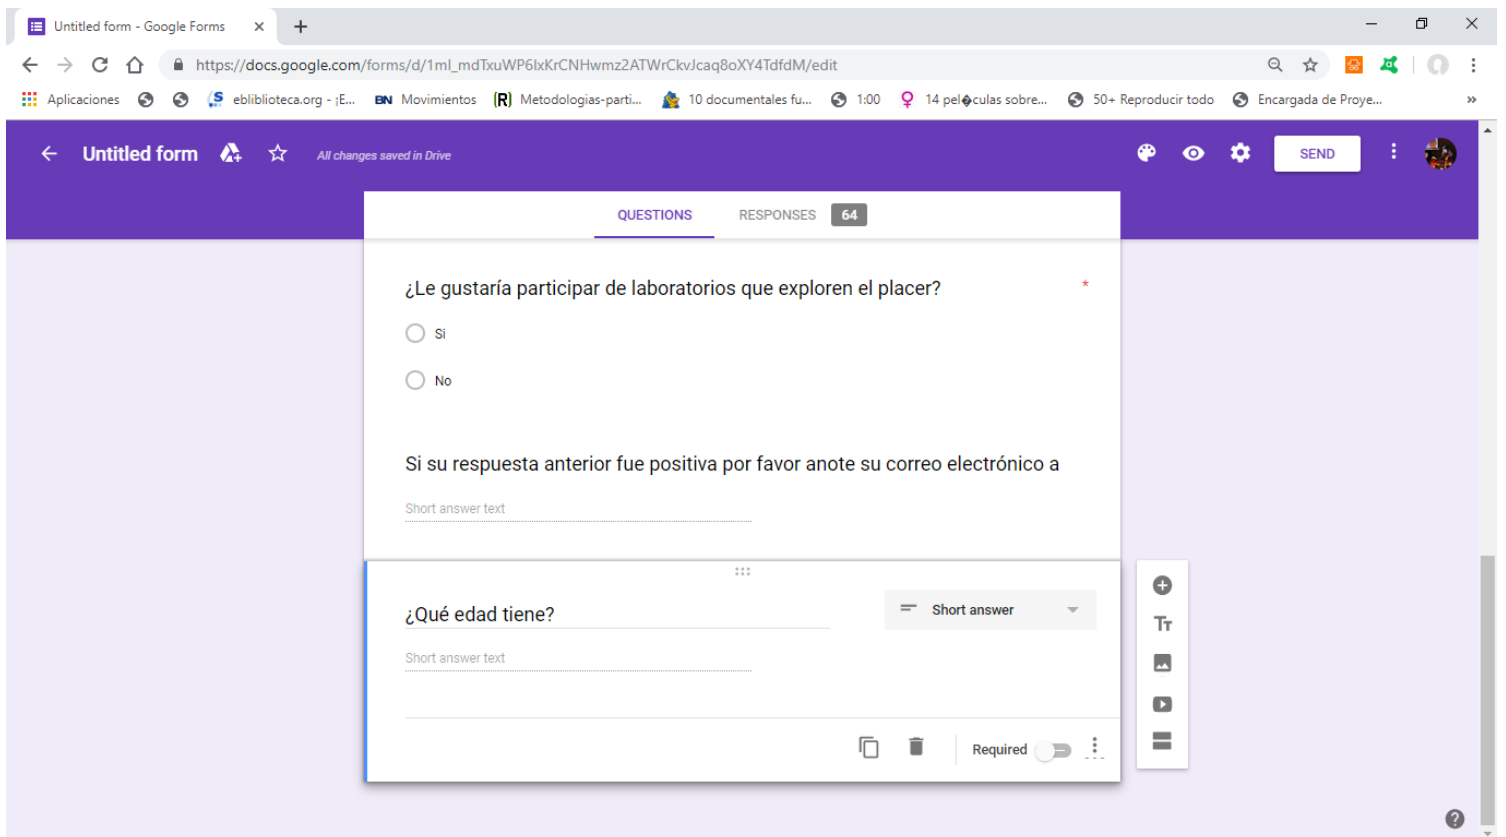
Untitled form - Google Forms ×

https://docs.google.com/forms/d/1ml_mdTxuWP6lxKrCNHwmz2ATWrCkvJcaq8oXY4TdfdM/edit

Aplicaciones eblibioteca.org - ¡E... Movimientos Metodologias-parti... 10 documentales fu... 1:00 14 pel�culas sobre... 50+ Reproducir todo Encargada de Proye... »

Untitled form All changes saved in Drive SEND

QUESTIONS RESPONSES 64

¿Le gustaría participar de laboratorios que exploren el placer? *

Si

No

Si su respuesta anterior fue positiva por favor anote su correo electrónico a

Short answer text

¿Qué edad tiene?

Short answer

Short answer text

Required